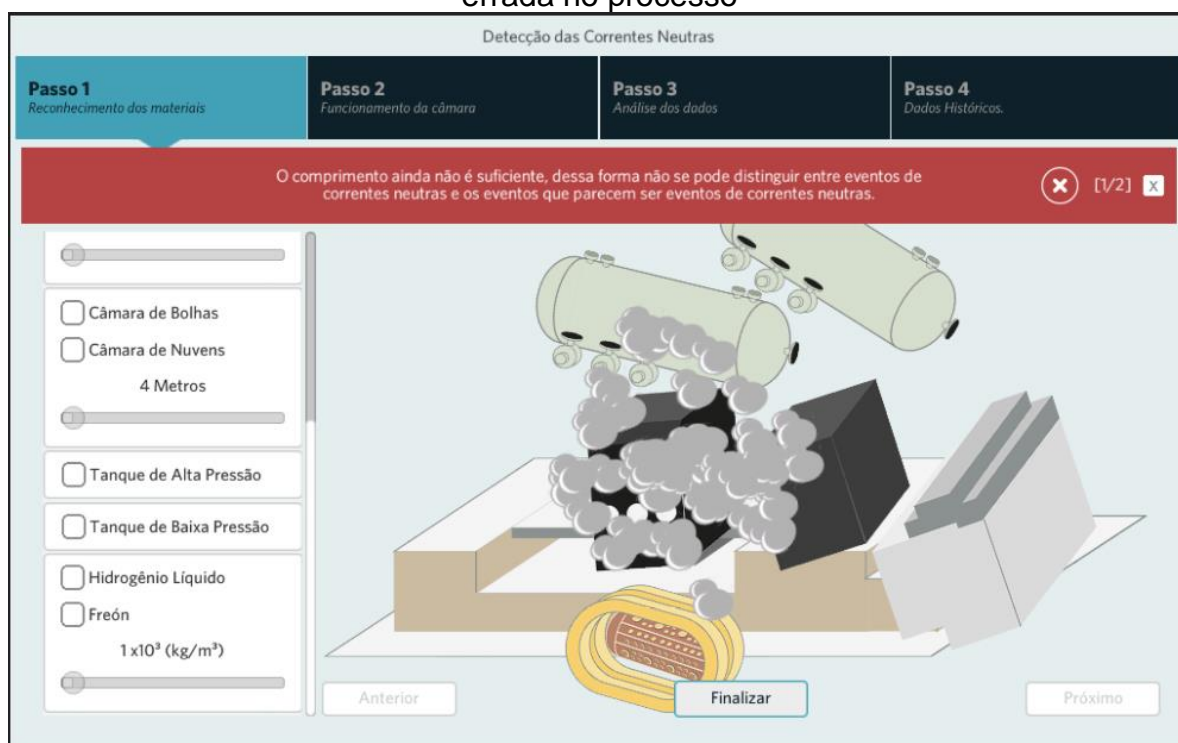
errada no processo

Detecção das Correntes Neutras

Passo 1
Reconhecimento dos materiais

Passo 2
Funcionamento da câmara

Passo 3
Análise dos dados

Passo 4
Dados Históricos.

O comprimento ainda não é suficiente, dessa forma não se pode distinguir entre eventos de correntes neutras e os eventos que parecem ser eventos de correntes neutras.

[1/2] X

Câmara de Bolhas
Câmara de Nuvens
4 Metros

Tanque de Alta Pressão

Tanque de Baixa Pressão

Hidrogênio Líquido
Freón
$1x10^3$ (kg/m³)

Anterior

Finalizar

Próximo